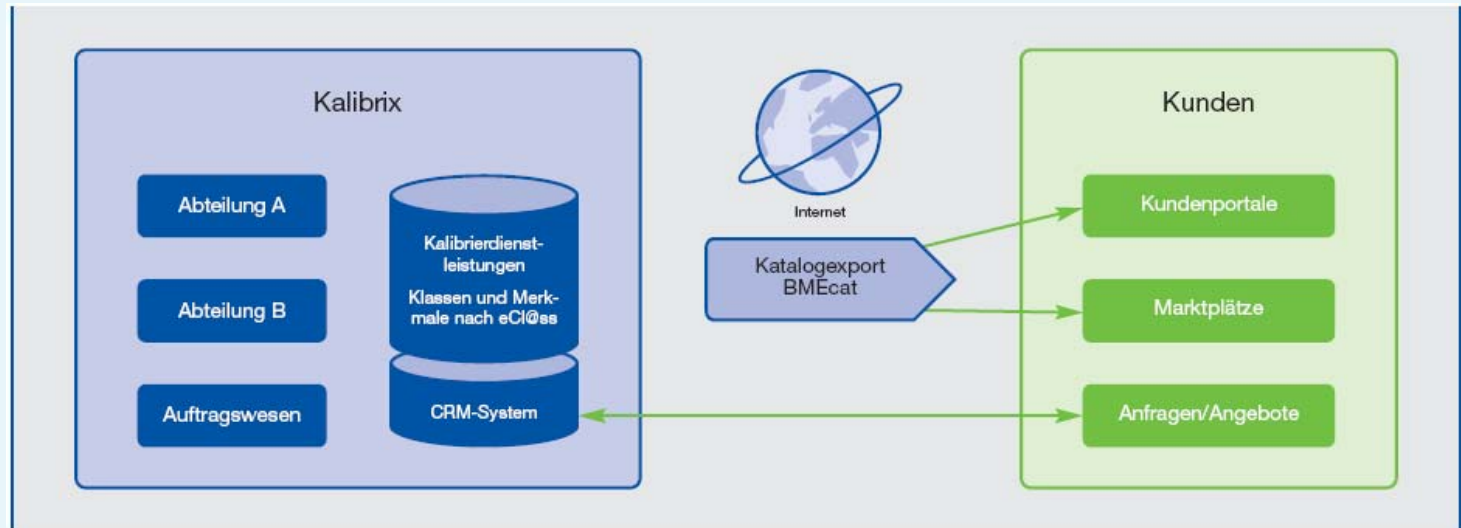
Kalibrix

Abteilung A

Abteilung B

Auftragswesen

Kalibrierdienstleistungen

Klassen und Merkmale nach eCl@ss

CRM-System

Internet

Katalogexport BMEcat

Kunden

Kundenportale

Marktplätze

Anfragen/Angebote